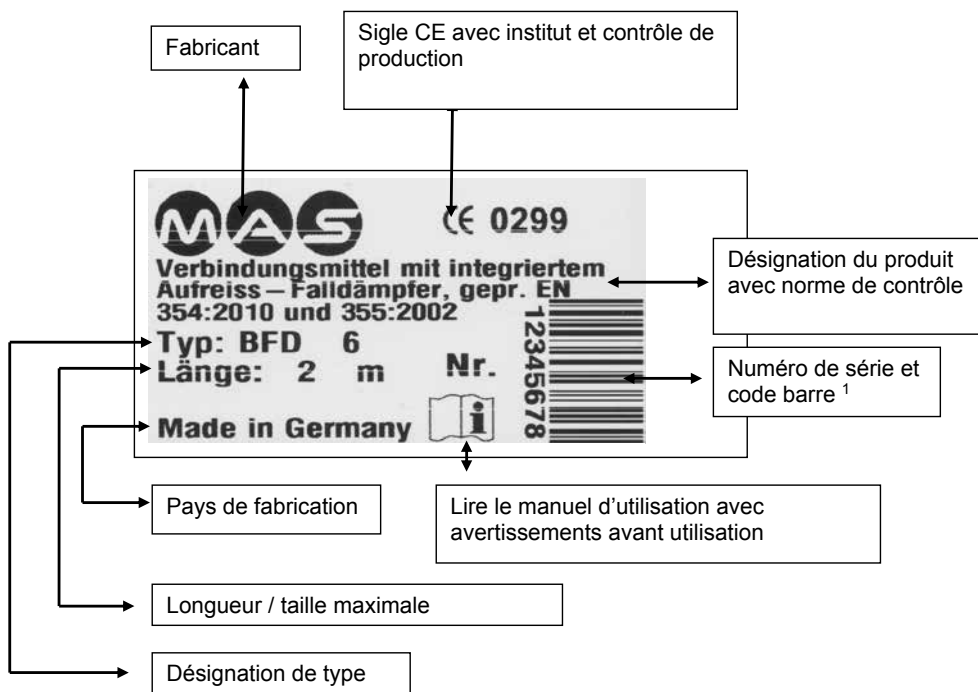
Fabricant

Sigle CE avec institut et contrôle de production

MAS

CE 0299

Verbindungsmittel mit integriertem Aufreiss – Falldämpfer, gepr. EN 354:2010 und 355:2002

Désignation du produit avec norme de contrôle

Typ: BFD 6

Länge: 2 m

Nr.

12345678

Numéro de série et code barre $^1$

Made in Germany

i

Pays de fabrication

Lire le manuel d'utilisation avec avertissements avant utilisation

Longueur / taille maximale

Désignation de type